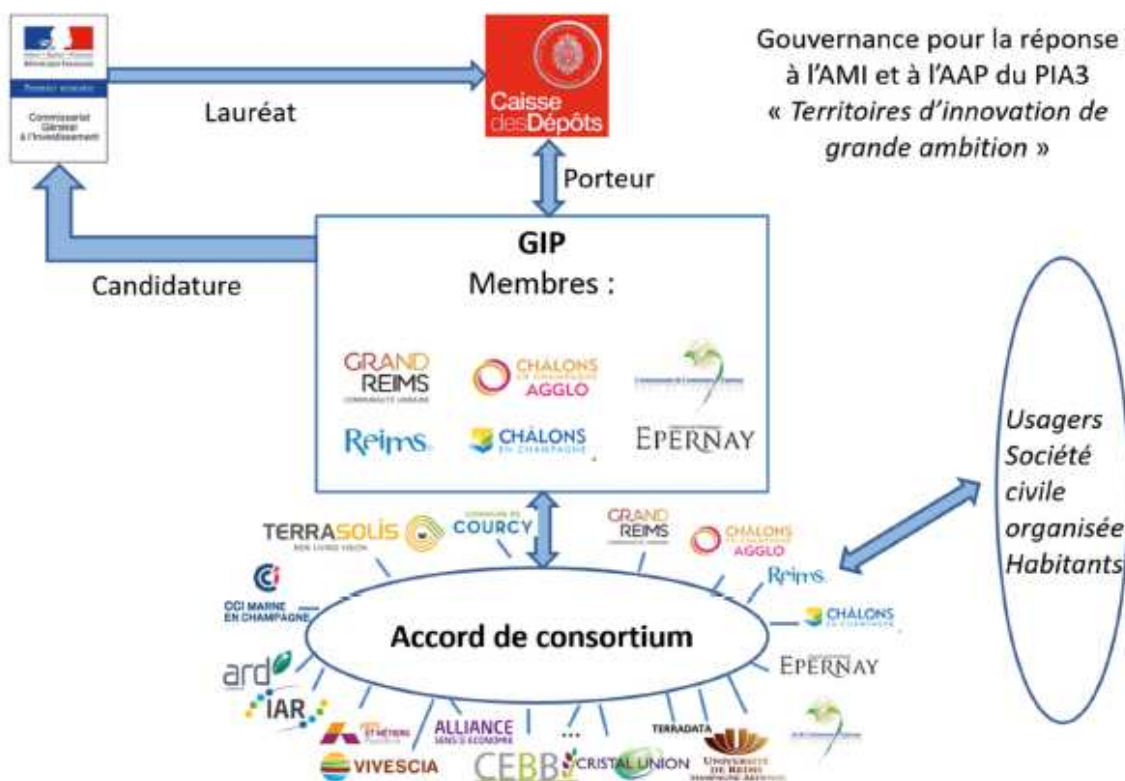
Commissariat Général à l'Investissement

Lauréat

Caisse des Dépôts

Gouvernance pour la réponse à l'AMI et à l'AAP du PIA3 « *Territoires d'innovation de grande ambition* »

Porteur

Candidature

GIP
Membres :

GRAND REIMS
CHÂLONS AGGLO
Reims
CHÂLONS EN CHAMPAGNE
EPERNAY

TERRASOLIS
COURCY
GRAND REIMS
CHÂLONS AGGLO
Reims
CHÂLONS
EPERNAY
CCI MARNE EN CHAMPAGNE
ard
IAR
ALLIANCE
...
TERRADATA
VIVESCIA
CEBB
CRISTAL UNION
UNIVERSITÉ DE REIMS

Accord de consortium

*Usagers Société civile organisée Habitants*